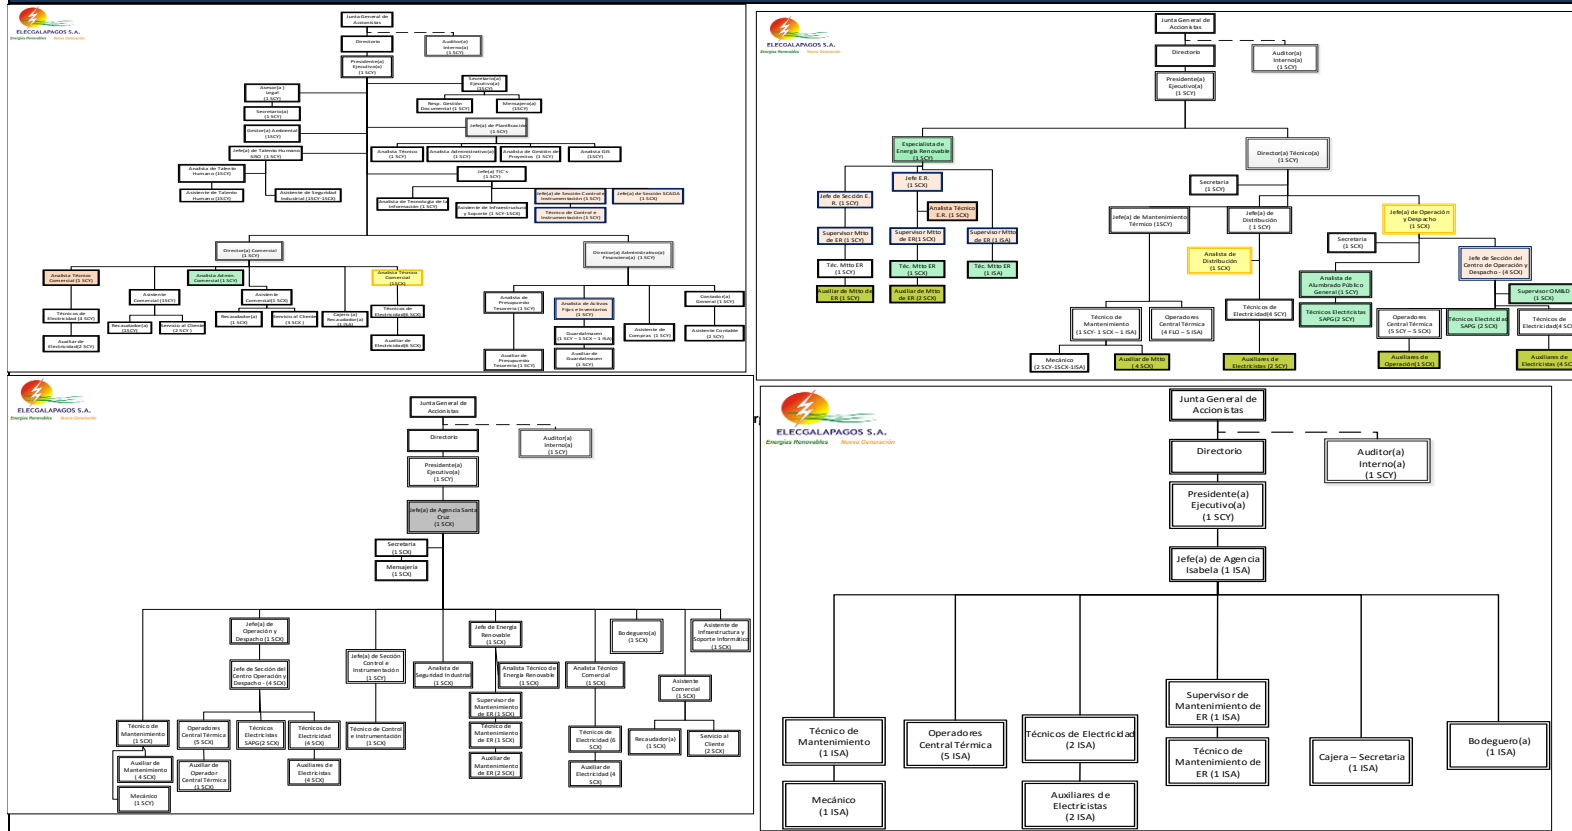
ELECGALAPAGOS S.A.
Energías Renovables Nueva Generación

Junta General de Accionistas
Directorio
Auditor(a) Interno(a) (1 SCY)
Presidente(a) Ejecutivo(a) (1 SCY)
Asesor(a) Legal (1 SCY)
Secretaria(o) (1 SCY)
Gestor(a) Ambiental (1SCY)
Jefe(a) de Talento Humano SNO (1 SCY)
Analista de Talento Humano (1SCY)
Asistente de Talento Humano (1SCY)
Asistente de Seguridad Industrial (1SCY-1SCX)
Secretario(a) Ejecutivo(a) (1SCY)
Resp. Gestión Documental (1 SCY)
Mensajero(a) (1SCY)
Jefe(a) de Planificación (1 SCY)
Analista Técnico (1 SCY)
Analista Administrativo(a) (1 SCY)
Analista de Gestión de Proyectos (1 SCY)
Analista GIS (1SCY)
Jefe(a) TIC's (1 SCY)
Analista de Tecnología de la Información (1 SCY)
Asistente de Infraestructura y Soporte (1 SCY-1SCX)
Jefe(a) de Sección Control e Instrumentación (1 SCY)
Jefe(a) de Sección SCADA (1 SCX)
Técnico de Control e Instrumentación (1 SCY)
Director(a) Comercial (1 SCY)
Analista Técnico Comercial (1 SCY)
Analista Admin. Comercial (1 SCY)
Asistente Comercial (1SCY)
Asistente Comercial (1 SCX)
Analista Técnico Comercial (1SCX)
Técnicos de Electricidad (4 SCY)
Auxiliar de Electricidad(2 SCY)
Recaudador(a) (1SCY)
Servicio al Cliente (2 SCY)
Recaudador(a) (1 SCX)
Servicio al Cliente (1 SCX)
Cajero (a) Recaudador(a) (1 ISA)
Técnicos de Electricidad(6 SCX)
Auxiliar de Electricidad(6 SCX)
Director(a) Administrativo(a) Financiero(a) (1 SCY)
Analista de Presupuesto Tesorería (1 SCY)
Auxiliar de Presupuesto Tesorería (1 SCY)
Analista de Activos Fijos e Inventarios (1 SCY)
Guardalmacen (1 SCY – 1 SCX – 1 ISA)
Auxiliar de Guardalmacen (1 SCY)
Asistente de Compras (1 SCY)
Contador(a) General (1 SCY)
Asistente Contable (2 SCY)

ELECGALAPAGOS S.A.
Energías Renovables Nueva Generación
Junta General de Accionistas
Directorio
Auditor(a) Interno(a) (1 SCY)
Presidente(a) Ejecutivo(a) (1 SCY)
Especialista de Energía Renovable (1 SCY)
Jefe de Sección E. R. (1 SCY)
Jefe E.R. (1 SCX)
Analista Técnico E.R. (1 SCX)
Supervisor Mtto de ER (1 SCY)
Supervisor Mtto de ER(1 SCX)
Supervisor Mtto de ER (1 ISA)
Téc. Mtto ER (1 SCY)
Téc. Mtto ER (1 SCX)
Téc. Mtto ER (1 ISA)
Auxiliar de Mtto de ER (1 SCY)
Auxiliar de Mtto de ER (2 SCX)
Director(a) Técnico(a) (1 SCY)
Secretaria (1 SCY)
Jefe(a) de Mantenimiento Térmico (1SCY)
Jefe(a) de Distribución (1 SCY)
Analista de Distribución (1 SCX)
Jefe(a) de Operación y Despacho (1 SCX)
Secretaria (1 SCX)
Técnico de Mantenimiento (1 SCY- 1 SCX – 1 ISA)
Operadores Central Térmica (4 FLO – 5 ISA)
Mecánico (2 SCY-1SCX-1ISA)
Auxiliar de Mtto (4 SCX)
Técnicos de Electricidad(4 SCY)
Auxiliares de Electricistas (2 SCY)
Analista de Alumbrado Público General (1 SCY)
Técnicos Electricistas SAPG(2 SCY)
Operadores Central Térmica (5 SCY – 5 SCX)
Auxiliares de Operación(1 SCX)
Jefe de Sección del Centro de Operación y Despacho - (4 SCX)
Técnicos Electricistas SAPG (2 SCX)
Supervisor OM&D (1 SCX)
Técnicos de Electricidad(4 SC
Auxiliares de Electricistas (4 SC

ELECGALAPAGOS S.A.
Energías Renovables Nueva Generación
Junta General de Accionistas
Directorio
Auditor(a) Interno(a) (1 SCY)
Presidente(a) Ejecutivo(a) (1 SCY)
Jefe(a) de Agencia Santa Cruz (1 SCX)
Secretaria (1 SCX)
Mensajería (1 SCX)
Jefe(a) de Operación y Despacho (1 SCX)
Jefe de Sección del Centro Operación y Despacho - (4 SCX)
Técnico de Mantenimiento (1 SCX)
Auxiliar de Mantenimiento (4 SCX)
Mecánico (1 SCY)
Operadores Central Térmica (5 SCX)
Auxiliar de Operador Central Térmica (1 SCX)
Técnicos Electricistas SAPG(2 SCX)
Técnicos de Electricidad (4 SCX)
Auxiliares de Electricistas (4 SCX)
Jefe(a) de Sección Control e Instrumentación (1 SCY)
Técnico de Control e Instrumentación (1 SCX)
Analista de Seguridad Industrial (1 SCX)
Jefe de Energía Renovable (1 SCX)
Analista Técnico de Energía Renovable (1 SCX)
Supervisor de Mantenimiento de ER (1 SCX)
Técnico de Mantenimiento de ER (1 SCX)
Auxiliar de Mantenimiento de ER (2 SCX)
Analista Técnico Comercial (1 SCX)
Técnicos de Electricidad (6 SCX)
Auxiliar de Electricidad (4 SCX)
Bodeguero(a) (1 SCX)
Asistente Comercial (1 SCX)
Recaudador(a) (1 SCX)
Servicio al Cliente (2 SCX)
Asistente de Infraestructura y Soporte Informático (1 SCX)

ELECGALAPAGOS S.A.
Energías Renovables Nueva Generación
Junta General de Accionistas
Directorio
Auditor(a) Interno(a) (1 SCY)
Presidente(a) Ejecutivo(a) (1 SCY)
Jefe(a) de Agencia Isabela (1 ISA)
Técnico de Mantenimiento (1 ISA)
Mecánico (1 ISA)
Operadores Central Térmica (5 ISA)
Técnicos de Electricidad (2 ISA)
Auxiliares de Electricistas (2 ISA)
Supervisor de Mantenimiento de ER (1 ISA)
Técnico de Mantenimiento de ER (1 ISA)
Cajera – Secretaria (1 ISA)
Bodeguero(a) (1 ISA)